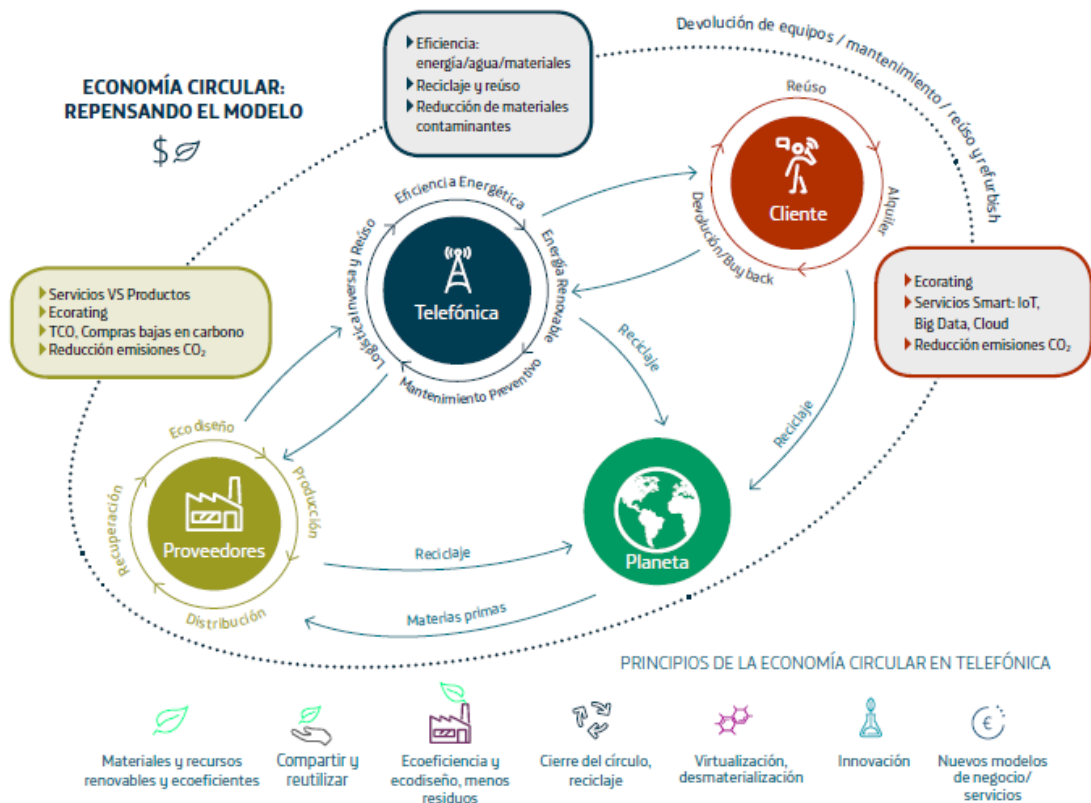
ECONOMÍA CIRCULAR: REPENSANDO EL MODELO

Eficiencia: energía/agua/materiales
Reciclaje y reúso
Reducción de materiales contaminantes

Devolución de equipos / mantenimiento / reúso y refurbish

Reúso
Alquiler
Devolución/Buy back
Cliente

Ecorating
Servicios Smart: IoT, Big Data, Cloud
Reducción emisiones $CO_2$

Eficiencia Energética
Energía Renovable
Mantenimiento Preventivo
Logística Inversa y Reúso
Telefónica

Servicios VS Productos
Ecorating
TCO, Compras bajas en carbono
Reducción emisiones $CO_2$

Reciclaje
Reciclaje

Eco diseño
Producción
Distribución
Recuperación
Proveedores

Reciclaje
Materias primas
Planeta

PRINCIPIOS DE LA ECONOMÍA CIRCULAR EN TELEFÓNICA

Materiales y recursos renovables y ecoeficientes
Compartir y reutilizar
Ecoeficiencia y ecodiseño, menos residuos
Cierre del círculo, reciclaje
Virtualización, desmaterialización
Innovación
Nuevos modelos de negocio/ servicios